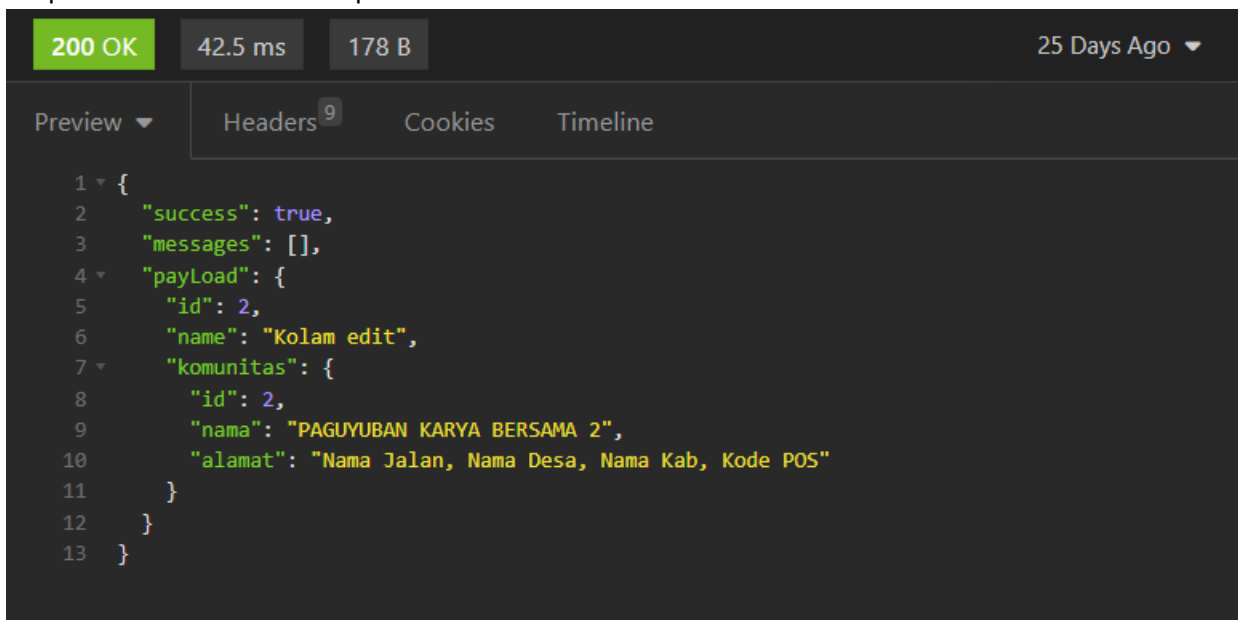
200 OK 42.5 ms 178 B 25 Days Ago

Preview Headers 9 Cookies Timeline

```
1 {
2   "success": true,
3   "messages": [],
4   "payLoad": {
5     "id": 2,
6     "name": "Kolam edit",
7     "komunitas": {
8       "id": 2,
9       "nama": "PAGUYUBAN KARYA BERSAMA 2",
10      "alamat": "Nama Jalan, Nama Desa, Nama Kab, Kode POS"
11    }
12  }
13 }
```